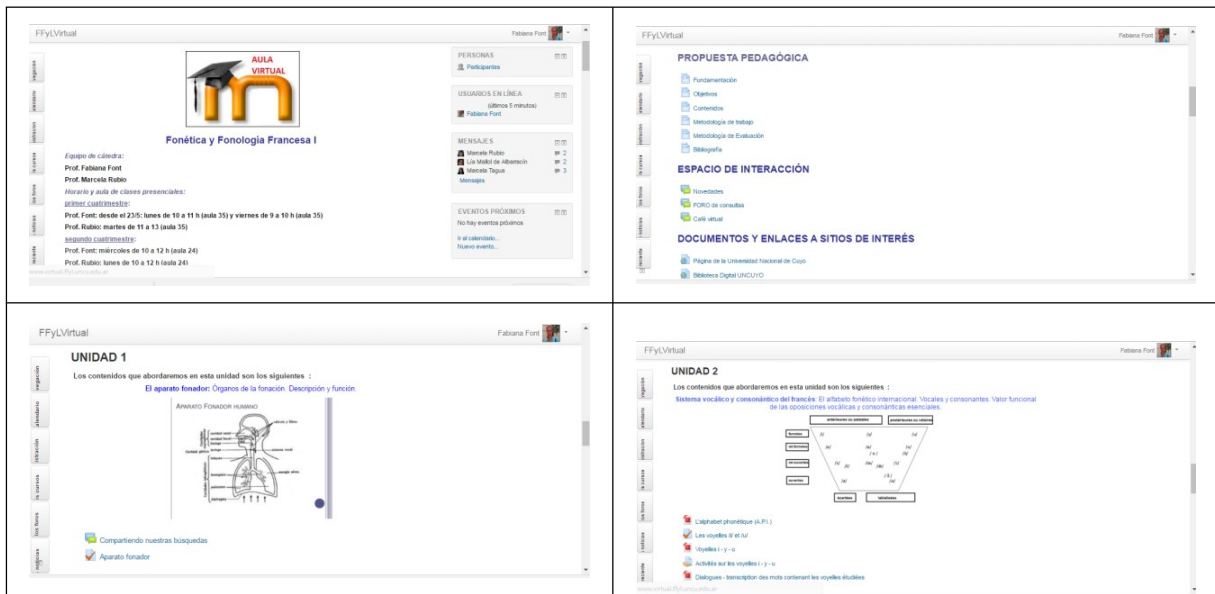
FFyLVirtual

Fabiana Font

AULA VIRTUAL

Fonética y Fonología Francesa I

Equipo de cátedra:

Prof. Fabiana Font

Prof. Marcela Rubio

Horario y aula de clases presenciales:

primer cuatrimestre:

Prof. Font: desde el 23/5: lunes de 10 a 11 h (aula 35) y viernes de 9 a 10 h (aula 35)

Prof. Rubio: martes de 11 a 13 (aula 35)

segundo cuatrimestre:

Prof. Font: miércoles de 10 a 12 h (aula 24)

Prof. Rubio: lunes de 10 a 12 h (aula 24)

PERSONAS

Participantes

USUARIOS EN LÍNEA

(últimos 5 minutos)

Fabiana Font

MENSAJES

Marcela Rubio 2

Lía Mallol de Albarracín 2

Marcela Tagua 3

Mensajes

EVENTOS PRÓXIMOS

No hay eventos próximos

Ir al calendario...

Nuevo evento...

www.virtual.ffyl.uncu.edu.ar

FFyLVirtual

Fabiana Font

PROPUESTA PEDAGÓGICA

Fundamentación

Objetivos

Contenidos

Metodología de trabajo

Metodología de Evaluación

Bibliografía

ESPACIO DE INTERACCIÓN

Novedades

FORO de consultas

Café virtual

DOCUMENTOS Y ENLACES A SITIOS DE INTERÉS

Página de la Universidad Nacional de Cuyo

Biblioteca Digital UNCUYO

FFyLVirtual

Fabiana Font

UNIDAD 1

Los contenidos que abordaremos en esta unidad son los siguientes :

El aparato fonador: Órganos de la fonación. Descripción y función.

APARATO FONADOR HUMANO

Compartiendo nuestras búsquedas

Aparato fonador

FFyLVirtual

Fabiana Font

UNIDAD 2

Los contenidos que abordaremos en esta unidad son los siguientes :

Sistema vocálico y consonántico del francés: El alfabeto fonético internacional. Vocales y consonantes. Valor funcional de las oposiciones vocálicas y consonánticas esenciales.

L'alphabet phonétique (A.P.I.)

Les voyelles /i/ et /u/

Voyelles i - y - u

Activités sur les voyelles i - y - u

Dialogues - transcription des mots contenant les voyelles étudiées

www.virtual.ffyl.uncu.edu.ar